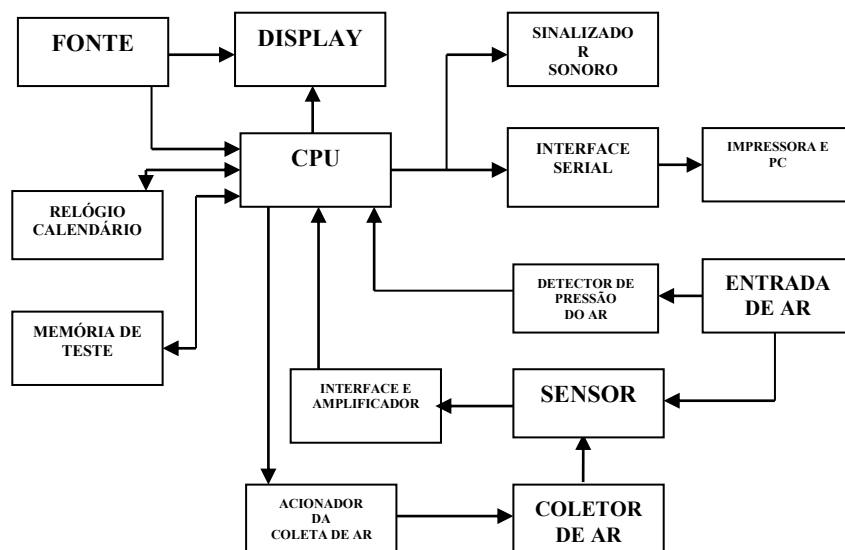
FONTE

DISPLAY

SINALIZADO R SONORO

CPU

INTERFACE SERIAL

IMPRESSORA E PC

RELÓGIO CALENDÁRIO

DETECTOR DE PRESSÃO DO AR

ENTRADA DE AR

MEMÓRIA DE TESTE

INTERFACE E AMPLIFICADOR

SENSOR

ACIONADOR DA COLETA DE AR

COLETOR DE AR